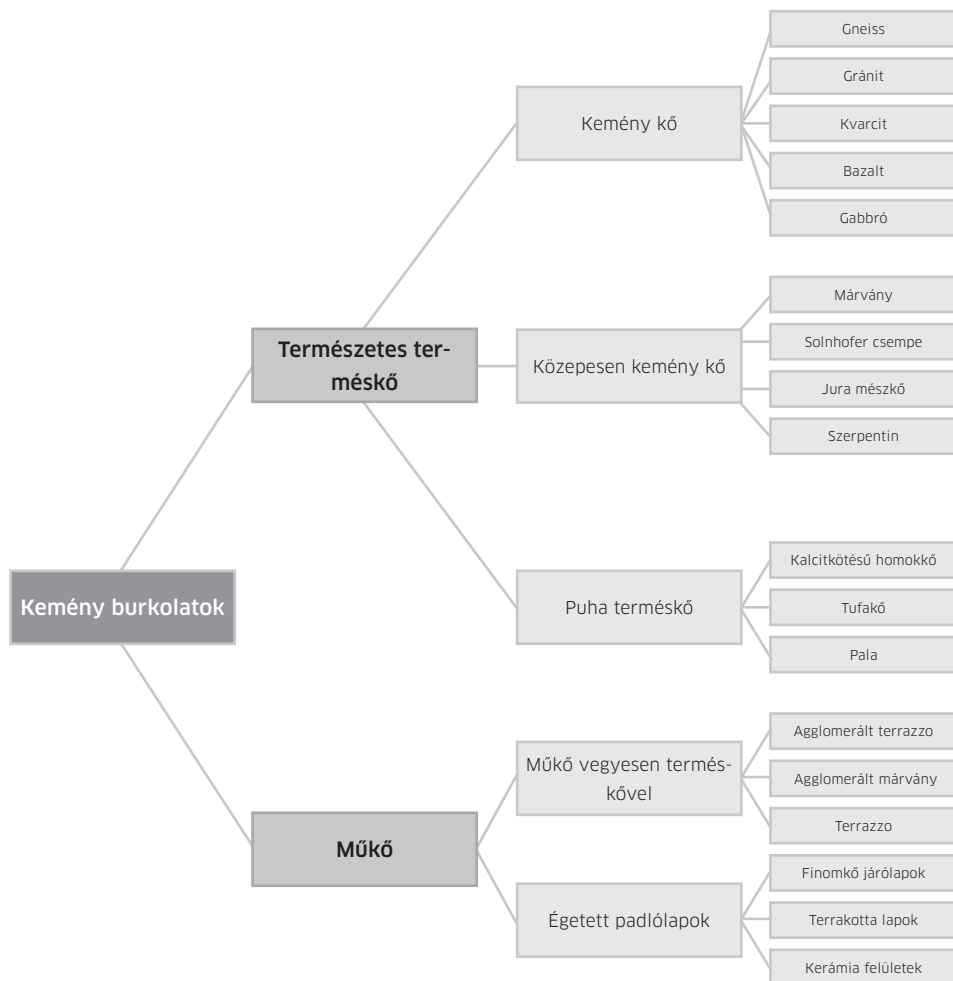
Kemény burkolatok

Természetes terméskő

Kemény kő

Gneiss

Gránit

Kvarcit

Bazalt

Gabbró

Közepesen kemény kő

Márvány

Solnhofer csempe

Jura mészkő

Szerpentin

Puha terméskő

Kalcitkötésű homokkő

Tufakő

Pala

Műkő

Műkő vegyesen terméskővel

Agglomerált terrazzo

Agglomerált márvány

Terrazzo

Égetett padlólapok

Finomkő járólapok

Terrakotta lapok

Kerámia felületek